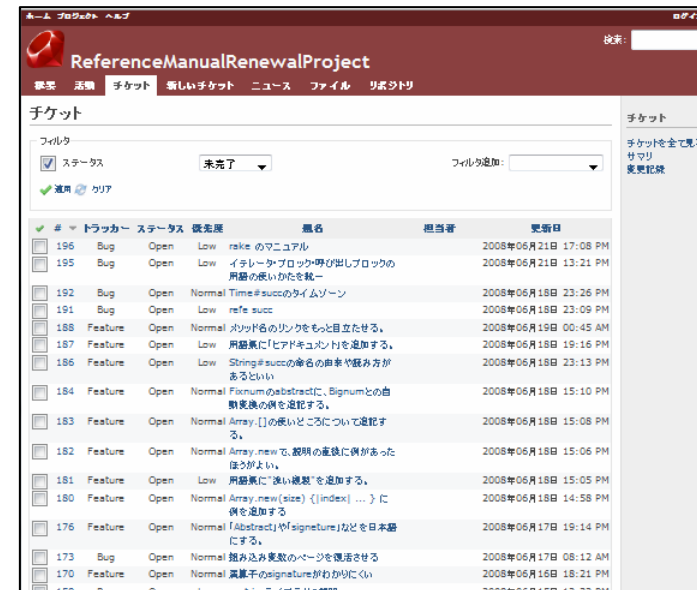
ホーム プロジェクト ヘルプ

ログイ

検索:

ReferenceManualRenewalProject

概要 活動 チケット 新しいチケット ニュース ファイル リポジトリ

チケット

フィルタ

ステータス 未完了

フィルタ追加:

適用 クリア

| | # | トラッカー | ステータス | 優先度 | 題名 | 担当者 | 更新日 |
|---|---|---|---|---|---|---|---|
| | 196 | Bug | Open | Low | rake のマニュアル | | 2008年06月21日 17:08 PM |
| | 195 | Bug | Open | Low | イテレータ・ブロック・呼び出しブロックの用語の使い方を統一 | | 2008年06月21日 13:21 PM |
| | 192 | Bug | Open | Normal | Time#succのタイムゾーン | | 2008年06月18日 23:26 PM |
| | 191 | Bug | Open | Low | refe succ | | 2008年06月18日 23:09 PM |
| | 188 | Feature | Open | Normal | メソッド名のリンクをもっと目立たせる。 | | 2008年06月19日 00:45 AM |
| | 187 | Feature | Open | Low | 用語集に「ドキュメント」を追加する。 | | 2008年06月18日 19:16 PM |
| | 186 | Feature | Open | Low | String#succの命名の由来や読み方があるといい | | 2008年06月18日 23:13 PM |
| | 184 | Feature | Open | Normal | Fixnumのabstractに、Bignumとの自動変換の例を追記する。 | | 2008年06月18日 15:10 PM |
| | 183 | Feature | Open | Normal | Array.[]の使いどころについて追記する。 | | 2008年06月18日 15:08 PM |
| | 182 | Feature | Open | Normal | Array.newで、説明の直後に例があったほうがよい。 | | 2008年06月18日 15:06 PM |
| | 181 | Feature | Open | Low | 用語集に"浅い複製"を追加する。 | | 2008年06月18日 15:05 PM |
| | 180 | Feature | Open | Normal | Array.new(size) {\|index\| ... } に例を追加する | | 2008年06月18日 14:58 PM |
| | 176 | Feature | Open | Normal | 「Abstract」や「signeture」などを日本語にする。 | | 2008年06月17日 19:14 PM |
| | 173 | Bug | Open | Normal | 組み込み変数のページを復活させる | | 2008年06月17日 08:12 AM |
| | 170 | Feature | Open | Normal | 演算子のsignatureがわかりにくい | | 2008年06月16日 18:21 PM |

チケット
チケットを全て見
サマリ
変更記録